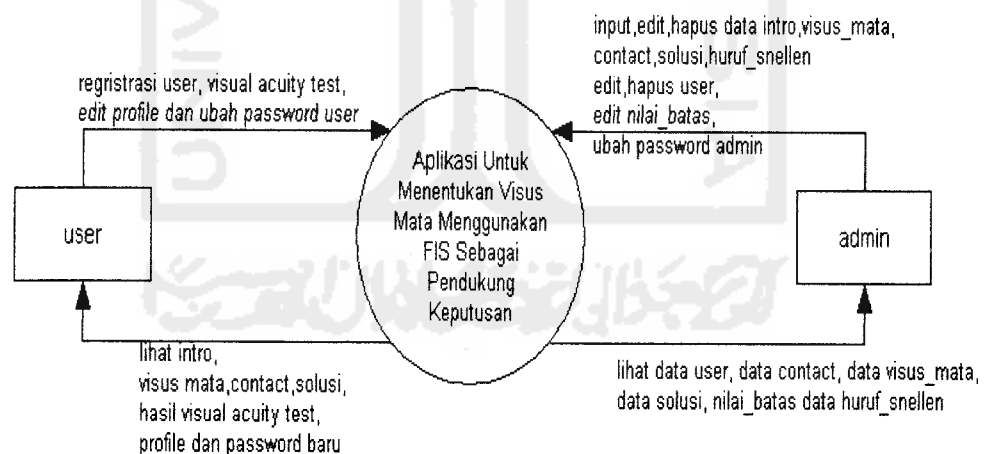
regristrasi user, visual acuity test, edit profile dan ubah password user

input,edit,hapus data intro,visus_mata, contact,solusi,huruf_snellen edit,hapus user, edit nilai_batas, ubah password admin

Aplikasi Untuk Menentukan Visus Mata Menggunakan FIS Sebagai Pendukung Keputusan

user

admin

lihat intro, visus mata,contact,solusi, hasil visual acuity test, profile dan password baru

lihat data user, data contact, data visus_mata, data solusi, nilai_batas data huruf_snellen